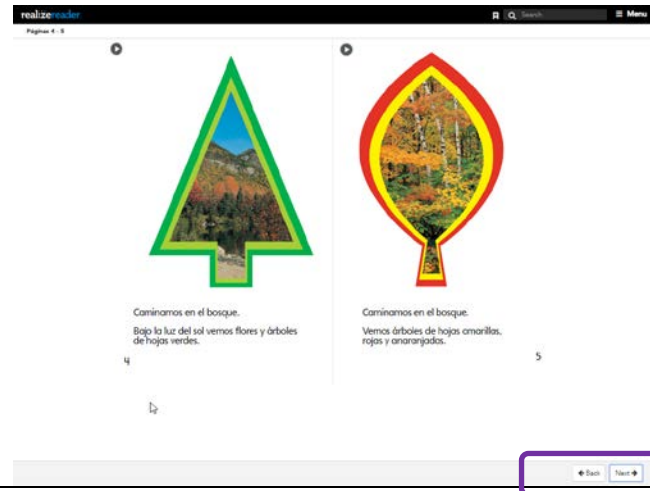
realizereader

Search

Menu

Páginas 4 - 5

Caminamos en el bosque.

Bajo la luz del sol vemos flores y árboles de hojas verdes.

4

Caminamos en el bosque.

Vemos árboles de hojas amarillas, rojas y anaranjadas.

5

Back

Next